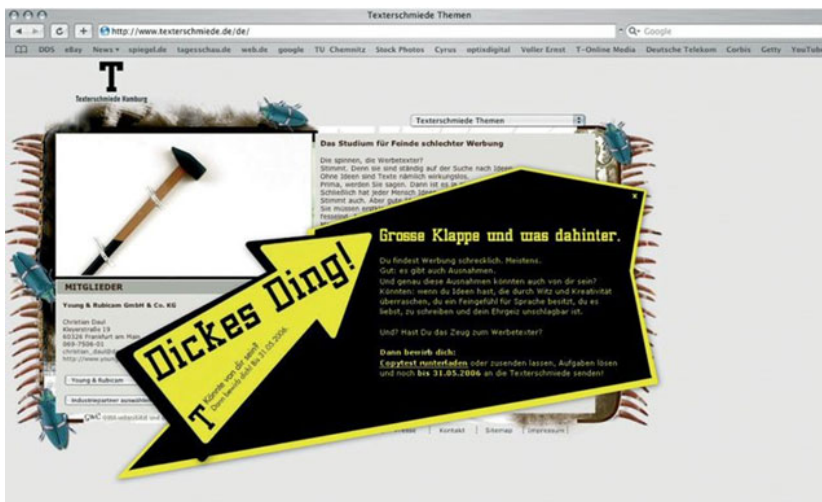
Texterschmiede Themen

http://www.texterschmiede.de/de/

Q- Google

DDS eBay News▾ spiegel.de tagesschau.de web.de google TU Chemnitz Stock Photos Cyrus optixdigital Voller Ernst T-Online Media Deutsche Telekom Corbis Getty YouTub

T
Texterschmiede Hamburg

Texterschmiede Themen

Das Studium für Feinde schlechter Werbung

Die spinnen, die Werbetexter?
Stimmt. Denn sie sind ständig auf der Suche nach Ideen. Ohne Ideen sind Texte nämlich wirkungslos.
Prima, werden Sie sagen. Dann ist es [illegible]
Schließlich hat jeder Mensch Ideen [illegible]
Stimmt auch. Aber gute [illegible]
Sie müssen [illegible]
Fesseln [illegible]

MITGLIEDER

Young & Rubicam GmbH & Co. KG

Christian Daul
Kleyerstraße 19
60326 Frankfurt am Main
069-7506-01
christian_daul@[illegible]
http://www.you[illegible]

Young & Rubicam

Industriepartner auswähle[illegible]

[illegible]

Dickes Ding!

T Könnte von dir sein!
Dann bewirb dich! Bis 31.05.2006

x

Grosse Klappe und was dahinter.

Du findest Werbung schrecklich. Meistens.
Gut: es gibt auch Ausnahmen.
Und genau diese Ausnahmen könnten auch von dir sein?
Könnten: wenn du Ideen hast, die durch Witz und Kreativität überraschen, du ein Feingefühl für Sprache besitzt, du es liebst, zu schreiben und dein Ehrgeiz unschlagbar ist.

Und? Hast Du das Zeug zum Werbetexter?

Dann bewirb dich:
Copytest runterladen oder zusenden lassen, Aufgaben lösen und noch bis 31.05.2006 an die Texterschmiede senden!

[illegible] Kontakt Sitemap Impressum